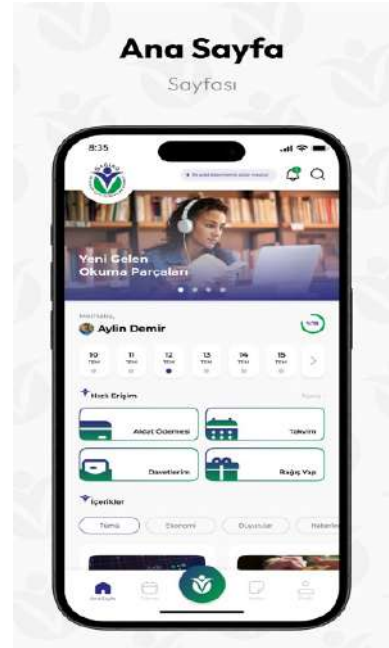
Ana Sayfa

Sayfası

8:35

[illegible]

Yeni Gelen Okuma Parçaları

Merhaba,

Aylin Demir

10 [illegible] | 11 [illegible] | 12 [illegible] | 13 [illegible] | 14 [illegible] | 15 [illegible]

Hızlı Erişim

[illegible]

Aidat Ödemesi

Takvim

Davetlerim

Bağış Yap

İçerikler

Tümü

Ekonomi

Duyurular

Haberler

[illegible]